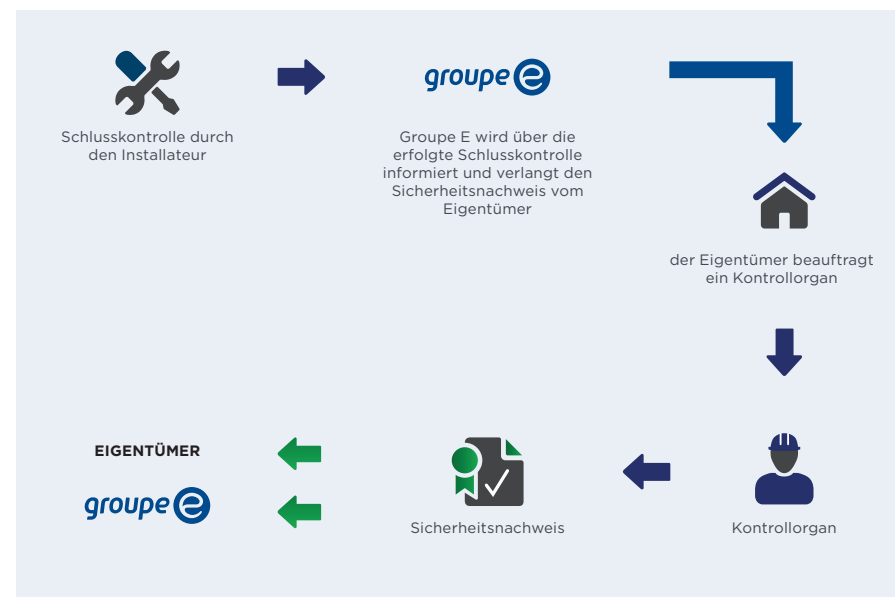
Schlusskontrolle durch den Installateur

groupe e

Groupe E wird über die erfolgte Schlusskontrolle informiert und verlangt den Sicherheitsnachweis vom Eigentümer

der Eigentümer beauftragt ein Kontrollorgan

Kontrollorgan

Sicherheitsnachweis

EIGENTÜMER

groupe e